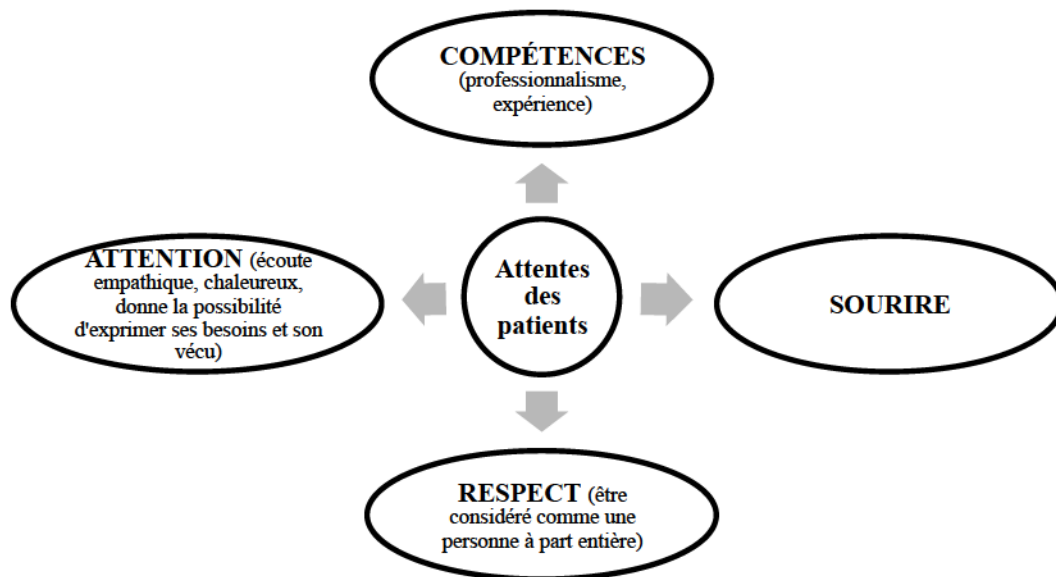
COMPÉTENCES (professionnalisme, expérience)

ATTENTION (écoute empathique, chaleureux, donne la possibilité d'exprimer ses besoins et son vécu)

Attentes des patients

SOURIRE

RESPECT (être considéré comme une personne à part entière)